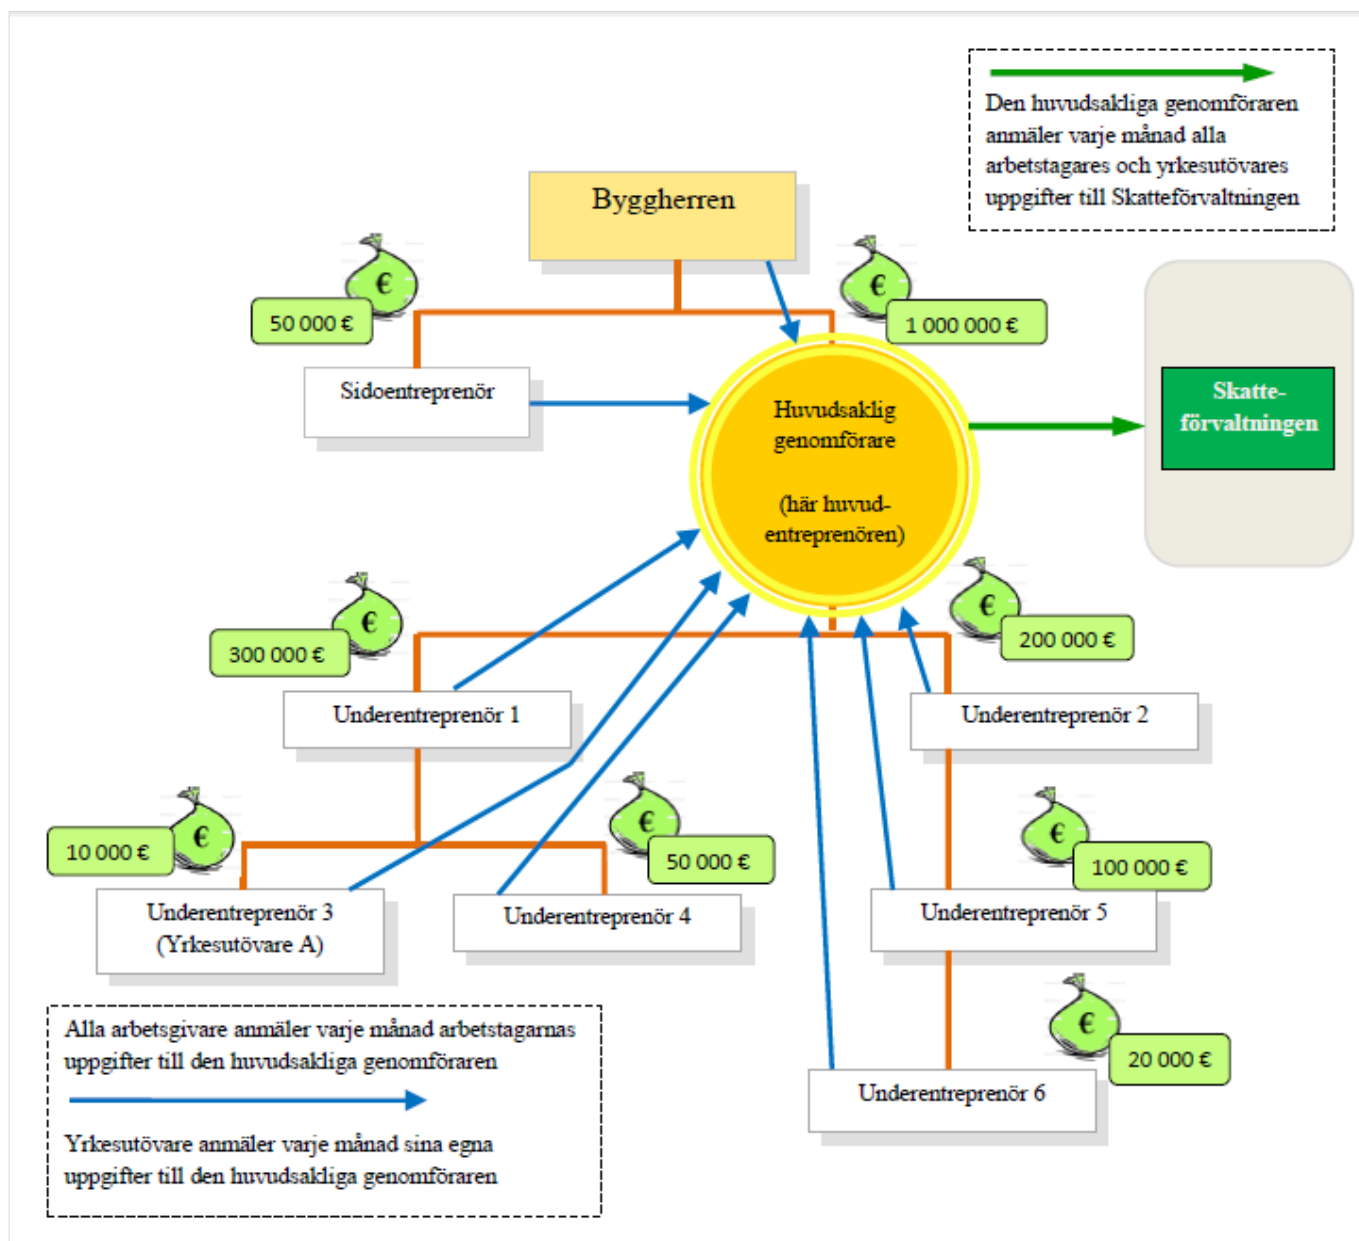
Den huvudsakliga genomföraren anmäler varje månad alla arbetstagares och yrkesutövares uppgifter till Skatteförvaltningen

Byggherren

50 000 €

1 000 000 €

Sidoentreprenör

Huvudsaklig genomförare

(här huvudentreprenören)

Skatteförvaltningen

300 000 €

200 000 €

Underentreprenör 1

Underentreprenör 2

10 000 €

50 000 €

100 000 €

Underentreprenör 3 (Yrkesutövare A)

Underentreprenör 4

Underentreprenör 5

20 000 €

Alla arbetsgivare anmäler varje månad arbetstagarnas uppgifter till den huvudsakliga genomföraren

Yrkesutövare anmäler varje månad sina egna uppgifter till den huvudsakliga genomföraren

Underentreprenör 6